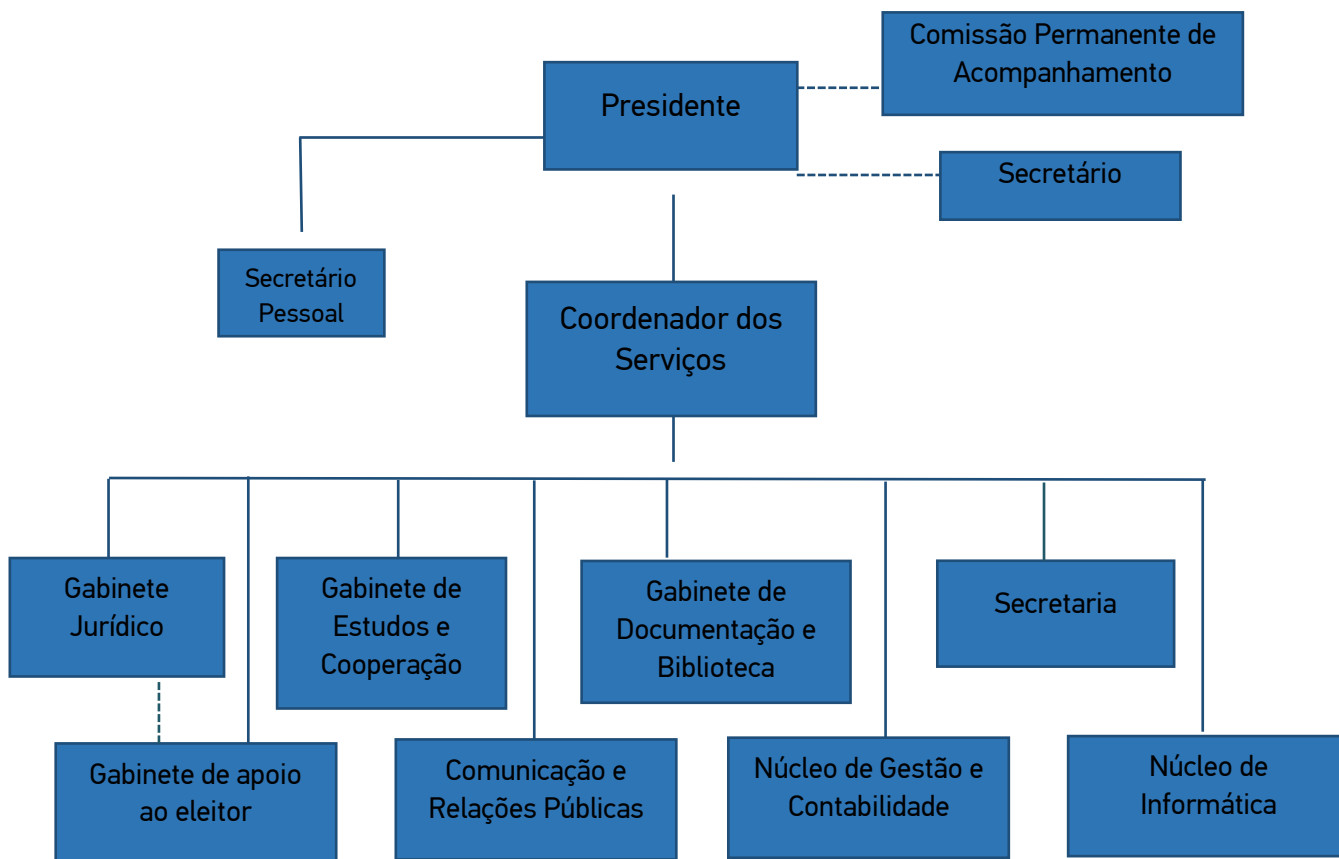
Comissão Permanente de Acompanhamento

Presidente

Secretário

Secretário Pessoal

Coordenador dos Serviços

Gabinete Jurídico

Gabinete de Estudos e Cooperação

Gabinete de Documentação e Biblioteca

Secretaria

Gabinete de apoio ao eleitor

Comunicação e Relações Públicas

Núcleo de Gestão e Contabilidade

Núcleo de Informática